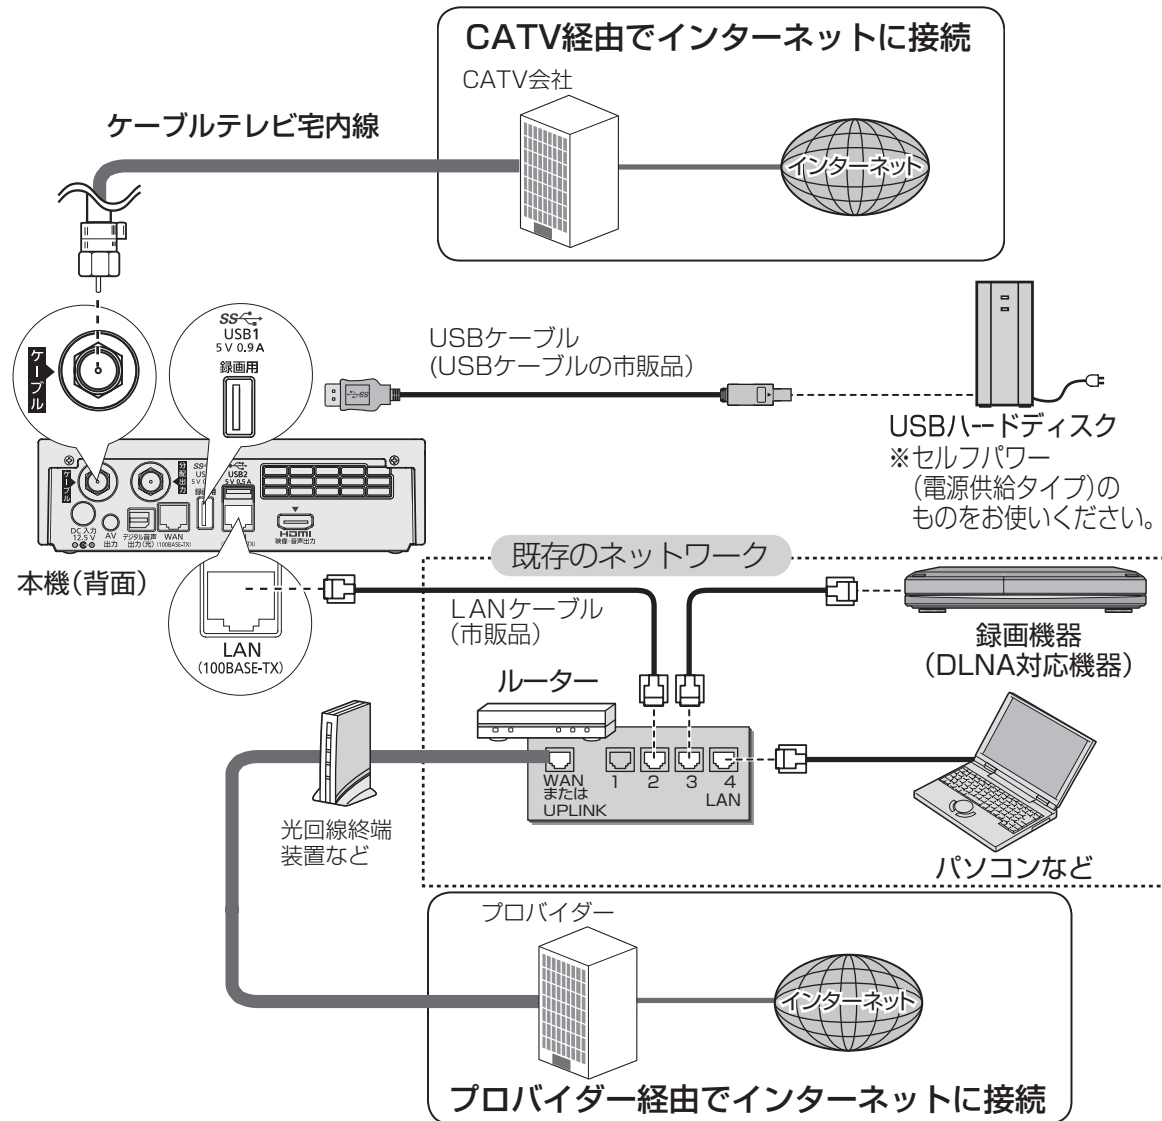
CATV経由でインターネットに接続

CATV会社

インターネット

ケーブルテレビ宅内線

ケーブル

USB1
5 V 0.9 A
録画用

USBケーブル
(USBケーブルの市販品)

USBハードディスク
※セルフパワー
(電源供給タイプ)の
ものをお使いください。

ケーブル

USB2
5 V 0.5 A

DC 入力
12.5 V

AV
出力

デジタル音声
出力(光)

WAN
(100BASE-TX)

HDMI
映像・音声出力

本機(背面)

LAN
(100BASE-TX)

既存のネットワーク

LANケーブル
(市販品)

録画機器
(DLNA対応機器)

ルーター

WAN
または
UPLINK

1 2 3 4
LAN

光回線終端
装置など

パソコンなど

プロバイダー

インターネット

プロバイダー経由でインターネットに接続